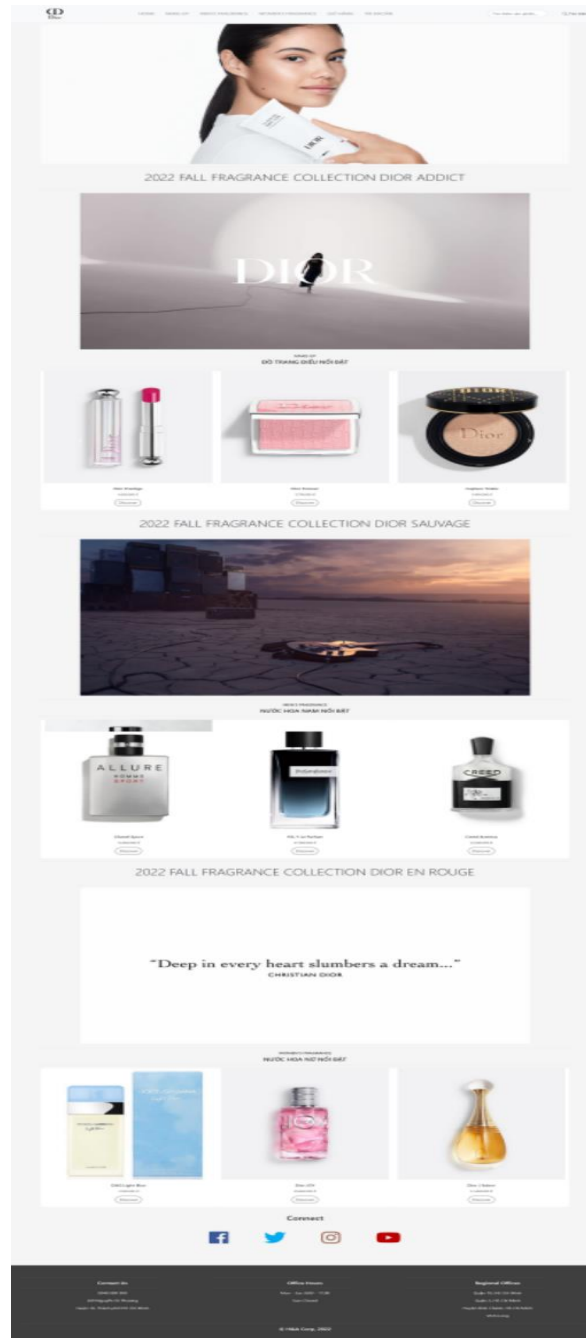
HOME  MAKEUP  MEN'S FRAGRANCE  WOMEN'S FRAGRANCE  LIÊN HỆ  VỀ CHÚNG TÔI

2022 FALL FRAGRANCE COLLECTION DIOR ADDICT

DIOR

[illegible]
ĐỒ TRANG ĐIỂM NỔI BẬT

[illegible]
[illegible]
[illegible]

2022 FALL FRAGRANCE COLLECTION DIOR SAUVAGE

MEN'S FRAGRANCE
NƯỚC HOA NAM NỔI BẬT

ALLURE HOMME SPORT

CREED

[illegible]
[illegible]
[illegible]

2022 FALL FRAGRANCE COLLECTION DIOR EN ROUGE

"Deep in every heart slumbers a dream..."
CHRISTIAN DIOR

WOMEN'S FRAGRANCE
NƯỚC HOA NỮ NỔI BẬT

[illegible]
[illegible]
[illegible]

Connect

Contact Us
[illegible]

Office Hours
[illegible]

Regional Offices
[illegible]

© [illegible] Corp. 2022